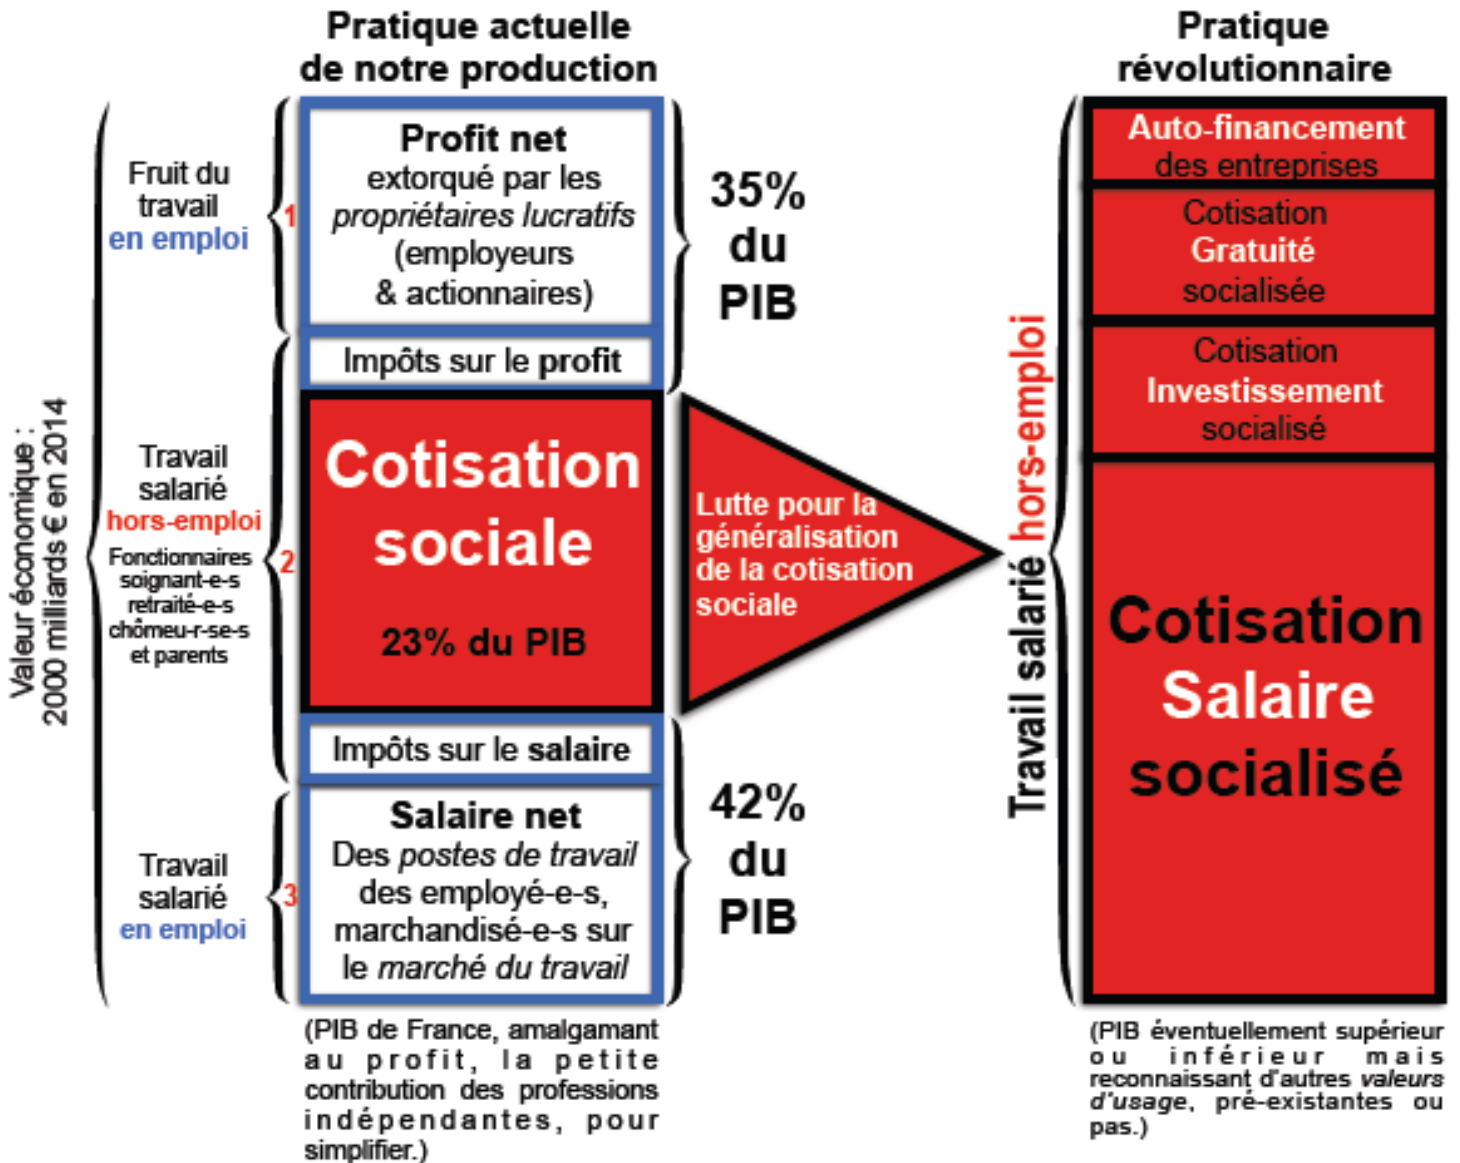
Pratique actuelle de notre production

Pratique révolutionnaire

Valeur économique : 2000 milliards € en 2014

Fruit du travail en emploi

1

Profit net extorqué par les *propriétaires lucratifs* (employeurs & actionnaires)

35% du PIB

Impôts sur le profit

Travail salarié hors-emploi

Fonctionnaires soignant-e-s retraité-e-s chômeu-r-se-s et parents

2

Cotisation sociale

23% du PIB

Lutte pour la généralisation de la cotisation sociale

Impôts sur le salaire

Travail salarié en emploi

3

Salaire net Des *postes de travail* des employé-e-s, marchandisé-e-s sur le *marché du travail*

42% du PIB

(PIB de France, amalgamant au profit, la petite contribution des professions indépendantes, pour simplifier.)

Travail salarié hors-emploi

Auto-financement des entreprises

Cotisation Gratuité socialisée

Cotisation Investissement socialisé

Cotisation Salaire socialisé

(PIB éventuellement supérieur ou inférieur mais reconnaissant d'autres *valeurs d'usage*, pré-existantes ou pas.)